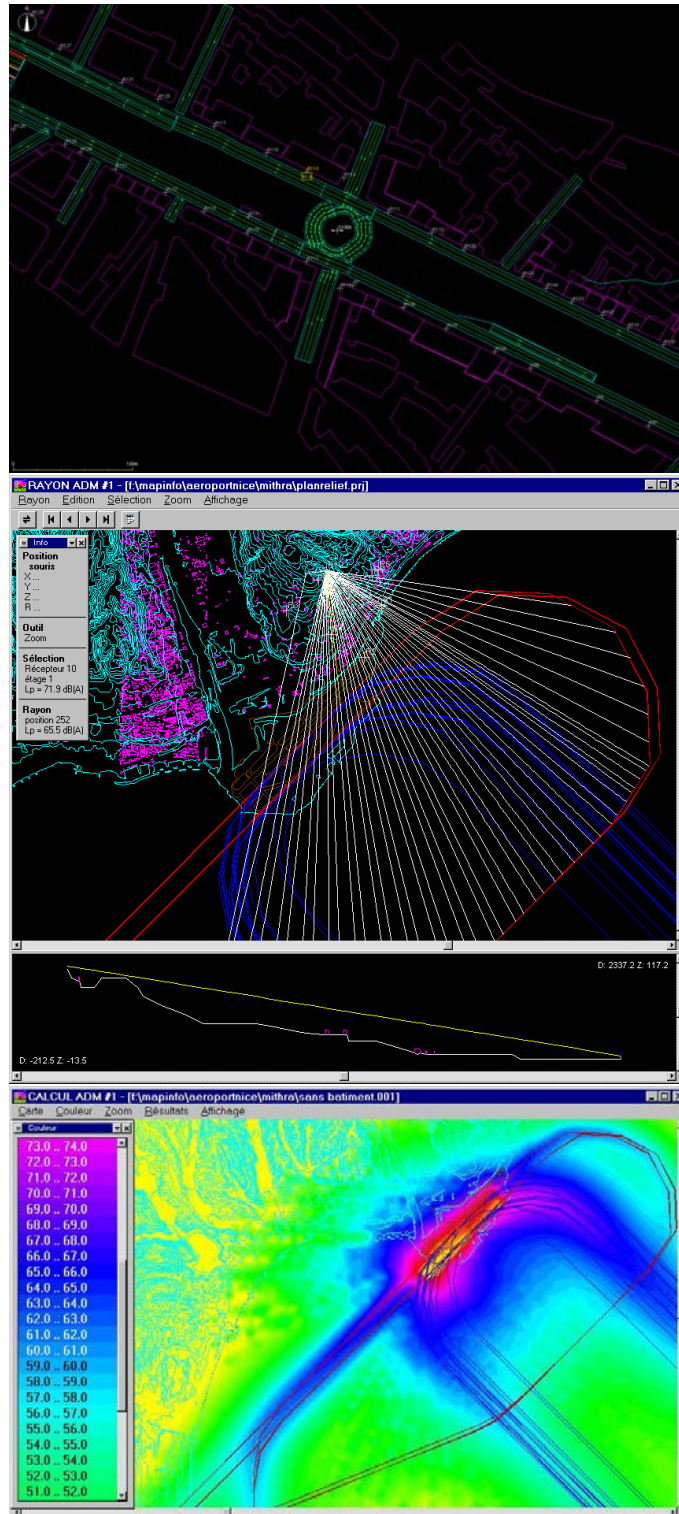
RAYON ADM #1 - [f:\mapinfo\aeroportnice\mithra\planrelief.prj]

Rayon Edition Sélection Zoom Affichage

Info

Position souris
X ...
Y ...
Z ...
R ...

Outil
Zoom

Sélection
Récepteur 10
étage 1
Lp = 71.9 dB(A)

Rayon
position 252
Lp = 65.5 dB(A)

D: 2337.2 Z: 117.2

D: -212.5 Z: -13.5

CALCUL ADM #1 - [f:\mapinfo\aeroportnice\mithra\sans batiment.001]

Carte Couleur Zoom Résultats Affichage

Couleur

73.0 .. 74.0
72.0 .. 73.0
71.0 .. 72.0
70.0 .. 71.0
69.0 .. 70.0
68.0 .. 69.0
67.0 .. 68.0
66.0 .. 67.0
65.0 .. 66.0
64.0 .. 65.0
63.0 .. 64.0
62.0 .. 63.0
61.0 .. 62.0
60.0 .. 61.0
59.0 .. 60.0
58.0 .. 59.0
57.0 .. 58.0
56.0 .. 57.0
55.0 .. 56.0
54.0 .. 55.0
53.0 .. 54.0
52.0 .. 53.0
51.0 .. 52.0